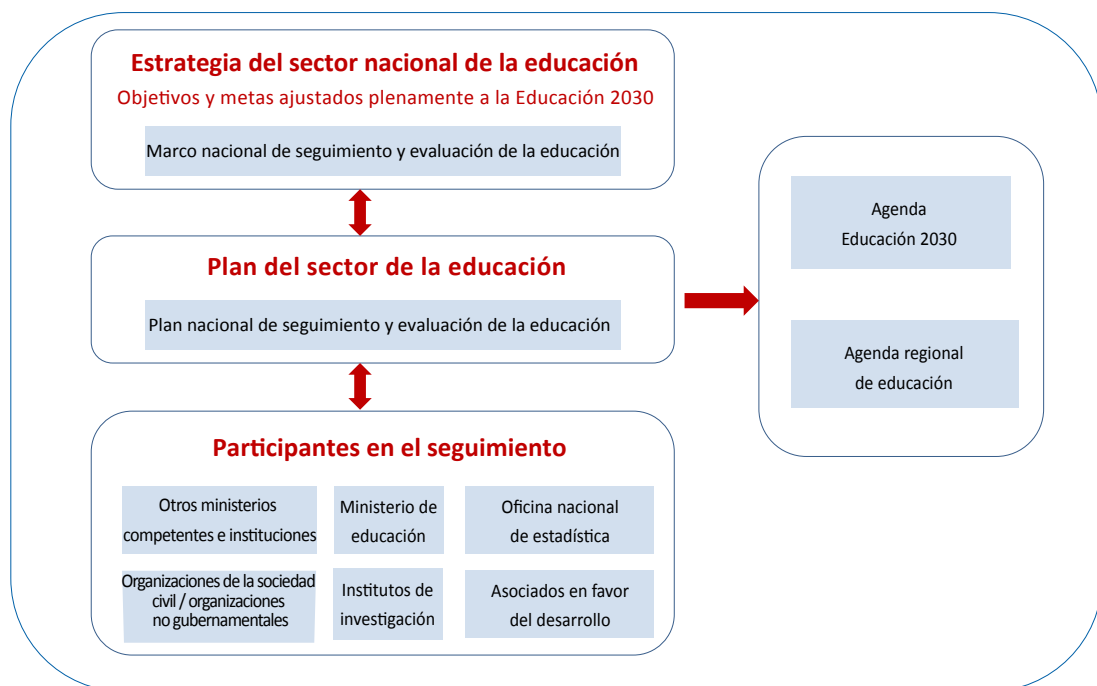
Estrategia del sector nacional de la educación
Objetivos y metas ajustados plenamente a la Educación 2030

Marco nacional de seguimiento y evaluación de la educación

Plan del sector de la educación

Plan nacional de seguimiento y evaluación de la educación

Participantes en el seguimiento

Otros ministerios competentes e instituciones

Ministerio de educación

Oficina nacional de estadística

Organizaciones de la sociedad civil / organizaciones no gubernamentales

Institutos de investigación

Asociados en favor del desarrollo

Agenda Educación 2030

Agenda regional de educación